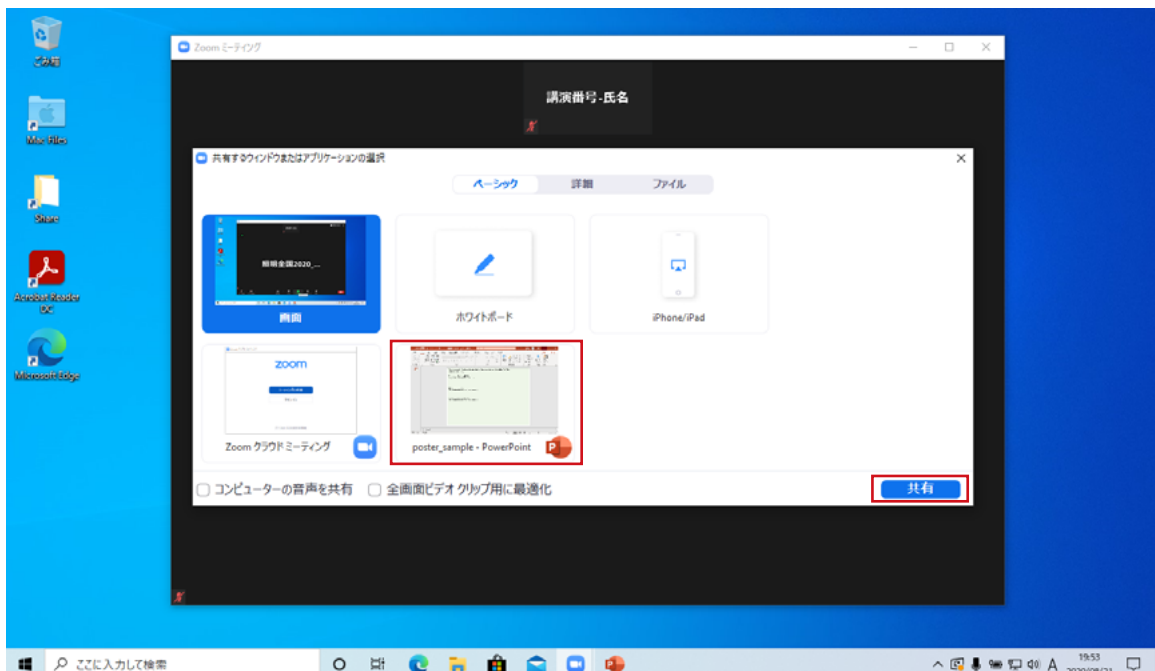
ごみ箱

Mac Files

Share

Acrobat Reader DC

Microsoft Edge

Zoom ミーティング

講演番号-氏名

共有するウィンドウまたはアプリケーションの選択

ベーシック　詳細　ファイル

照明全国2020_...

画面

ホワイトボード

iPhone/iPad

zoom

Zoom クラウド ミーティング

poster_sample - PowerPoint

コンピューターの音声を共有　全画面ビデオ クリップ用に最適化

共有

ここに入力して検索

19:53
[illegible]